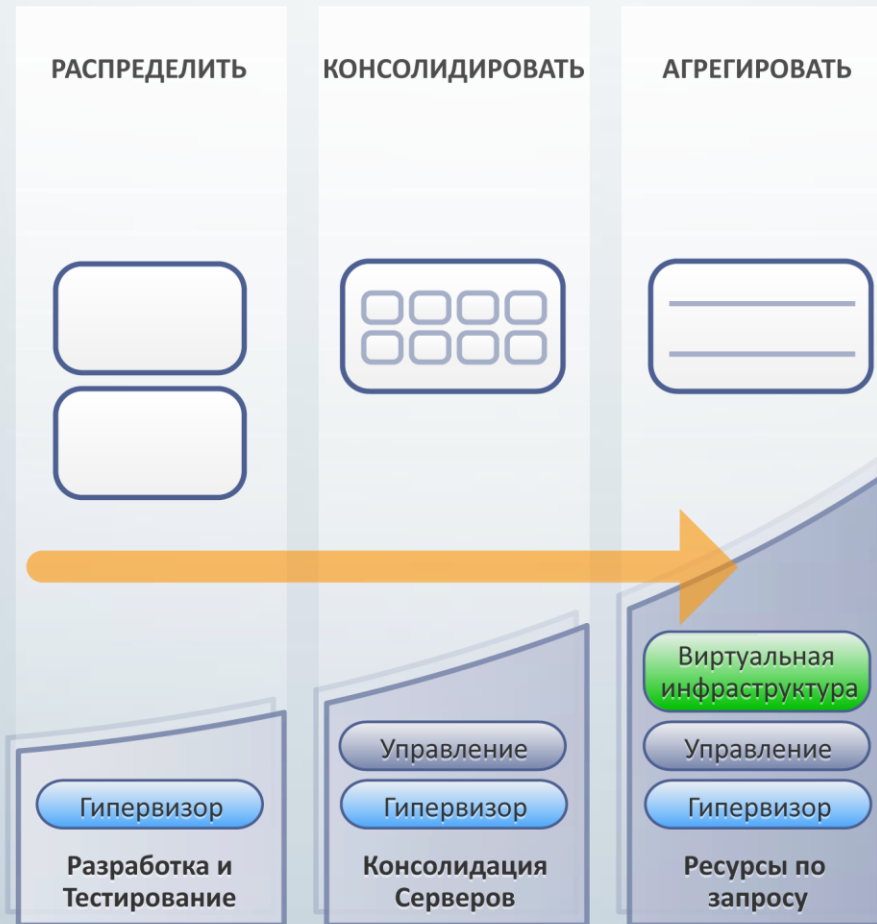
РАСПРЕДЕЛИТЬ

КОНСОЛИДИРОВАТЬ

АГРЕГИРОВАТЬ

Виртуальная инфраструктура

Управление

Управление

Гипервизор

Гипервизор

Гипервизор

Разработка и Тестирование

Консолидация Серверов

Ресурсы по запросу